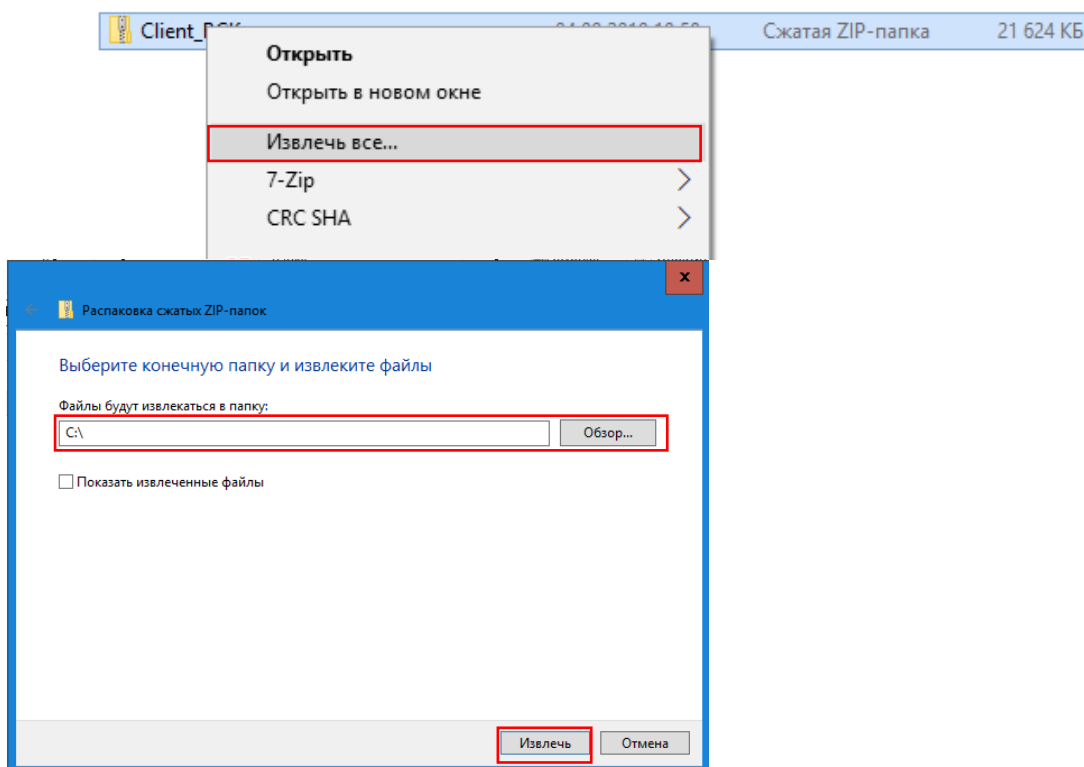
Client_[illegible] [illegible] Сжатая ZIP-папка 21 624 КБ

Открыть
Открыть в новом окне
Извлечь все...
7-Zip
CRC SHA

Распаковка сжатых ZIP-папок

Выберите конечную папку и извлеките файлы

Файлы будут извлекаться в папку:
C:\
Обзор...

Показать извлеченные файлы

Извлечь
Отмена